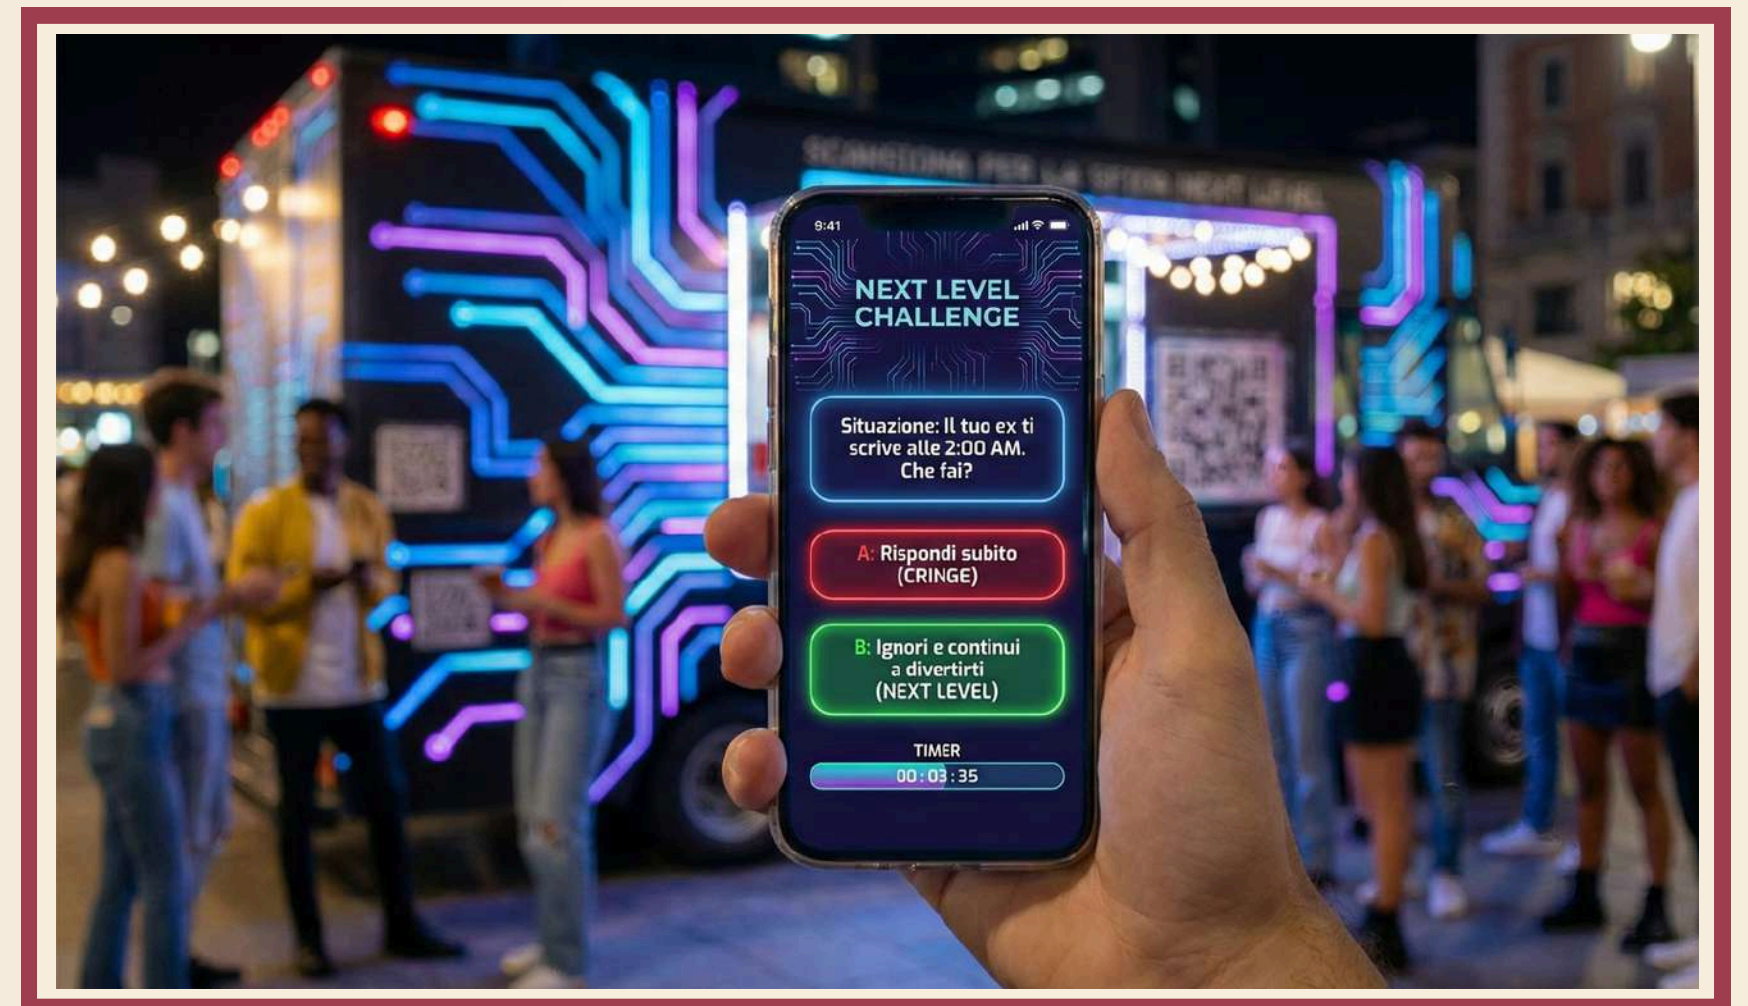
SCANSIONA PER LA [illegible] NEXT LEVEL

9:41

NEXT LEVEL CHALLENGE

Situazione: Il tuo ex ti scrive alle 2:00 AM. Che fai?

A: Rispondi subito (CRINGE)

B: Ignori e continui a divertirti (NEXT LEVEL)

TIMER

00:03:35